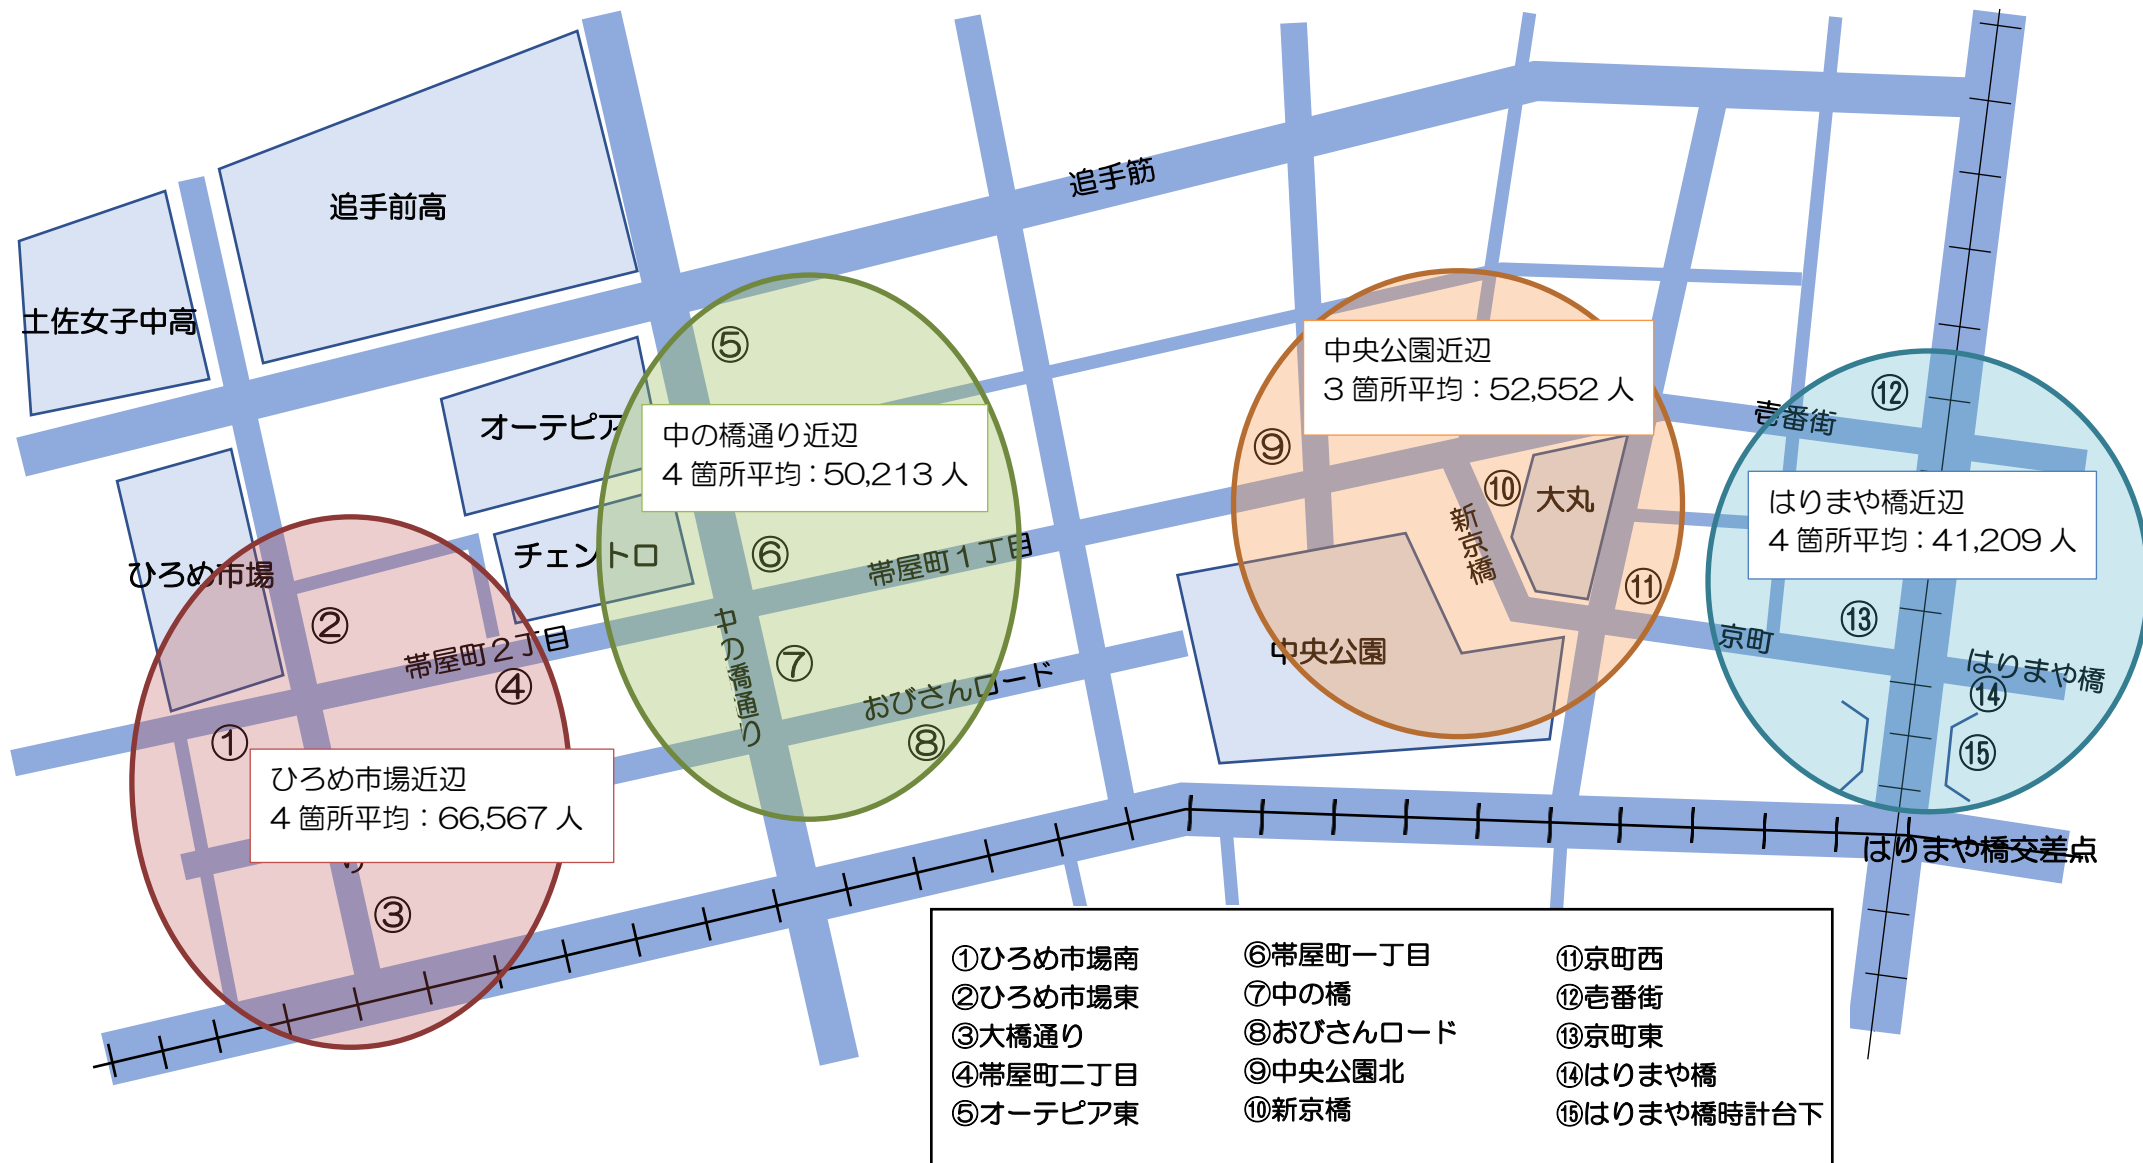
追手前高

土佐女子中高

追手筋

オーテピア

チェントロ

ひろめ市場

⑤

中の橋通り近辺
4 箇所平均：50,213 人

⑥

帯屋町１丁目

中の橋通り

⑦

おびさんロード

⑧

②

帯屋町２丁目

④

①

ひろめ市場近辺
4 箇所平均：66,567 人

③

中央公園近辺
3 箇所平均：52,552 人

⑨

⑩

大丸

新京橋

⑪

中央公園

⑫

壱番街

はりまや橋近辺
4 箇所平均：41,209 人

⑬

京町

はりまや橋

⑭

⑮

はりまや橋交差点

①ひろめ市場南
②ひろめ市場東
③大橋通り
④帯屋町二丁目
⑤オーテピア東

⑥帯屋町一丁目
⑦中の橋
⑧おびさんロード
⑨中央公園北
⑩新京橋

⑪京町西
⑫壱番街
⑬京町東
⑭はりまや橋
⑮はりまや橋時計台下